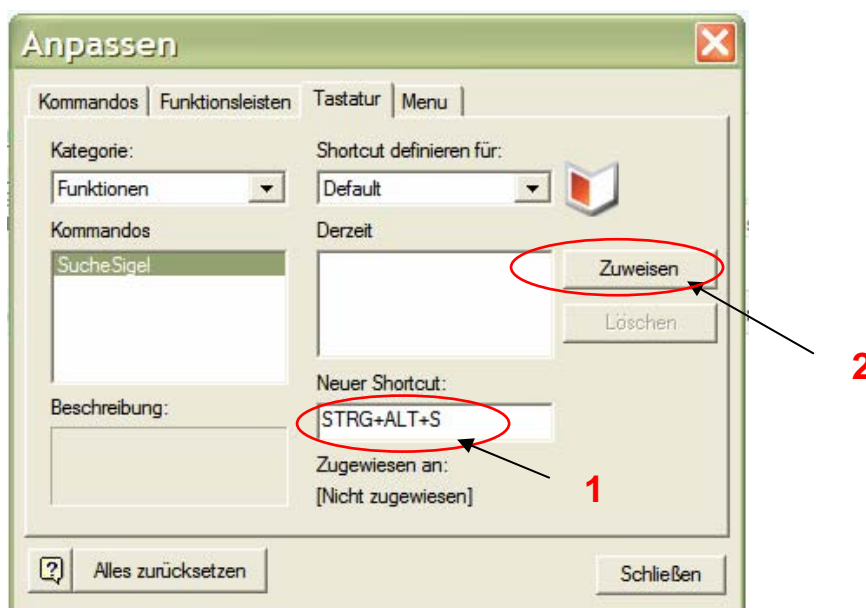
Anpassen

Kommandos | Funktionsleisten | Tastatur | Menu

Kategorie:
Funktionen

Kommandos
SucheSigel

Beschreibung:

Shortcut definieren für:
Default

Derzeit

Zuweisen

Löschen

Neuer Shortcut:
STRG+ALT+S

Zugewiesen an:
[Nicht zugewiesen]

2

1

Alles zurücksetzen

Schließen